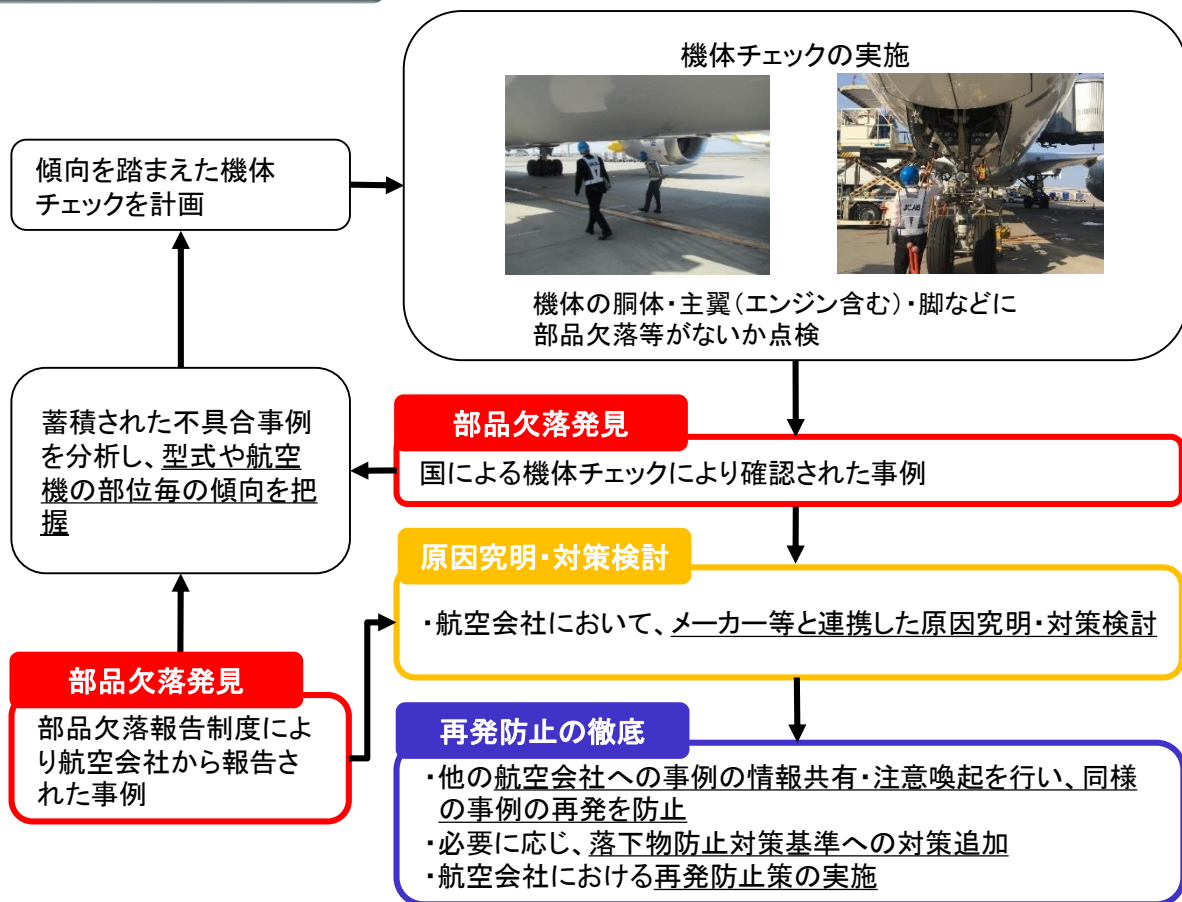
機体チェックの実施

機体の胴体・主翼(エンジン含む)・脚などに部品欠落等がないか点検

傾向を踏まえた機体チェックを計画

蓄積された不具合事例を分析し、型式や航空機の部位毎の傾向を把握

部品欠落発見

国による機体チェックにより確認された事例

原因究明・対策検討

・航空会社において、メーカー等と連携した原因究明・対策検討

部品欠落発見

部品欠落報告制度により航空会社から報告された事例

再発防止の徹底

・他の航空会社への事例の情報共有・注意喚起を行い、同様の事例の再発を防止
・必要に応じ、落下物防止対策基準への対策追加
・航空会社における再発防止策の実施